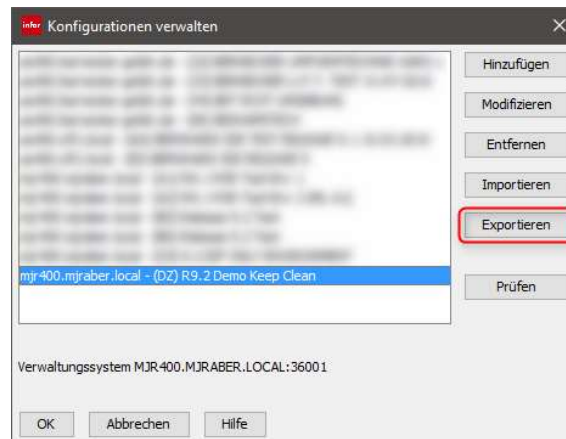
infor Konfigurationen verwalten

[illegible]
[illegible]
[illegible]
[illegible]
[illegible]
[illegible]
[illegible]
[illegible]
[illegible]
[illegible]
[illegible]
mjr400.mjraber.local - (DZ) R9.2 Demo Keep Clean

Hinzufügen
Modifizieren
Entfernen
Importieren
Exportieren
Prüfen

Verwaltungssystem MJR400.MJRABER.LOCAL:36001

OK
Abbrechen
Hilfe